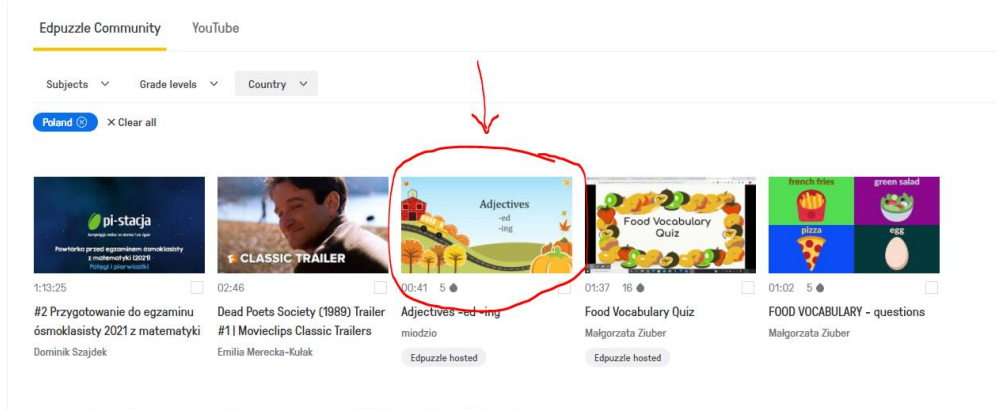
Edpuzzle Community YouTube

Subjects Grade levels Country

Poland Clear all

pi-stacja

Powtórka przed egzaminem ósmoklasisty z matematyki (2021)

Potęgi i pierwiastki

1:13:25

#2 Przygotowanie do egzaminu ósmoklasisty 2021 z matematyki

Dominik Szajdek

CLASSIC TRAILER

02:46

Dead Poets Society (1989) Trailer #1 | Movieclips Classic Trailers

Emilia Merecka-Kułak

Adjectives
-ed
-ing

00:41 5

Adjectives -ed -ing

miodzio

Edpuzzle hosted

Food Vocabulary Quiz

01:37 16

Food Vocabulary Quiz

Małgorzata Ziuber

Edpuzzle hosted

french fries green salad pizza egg

01:02 5

FOOD VOCABULARY - questions

Małgorzata Ziuber